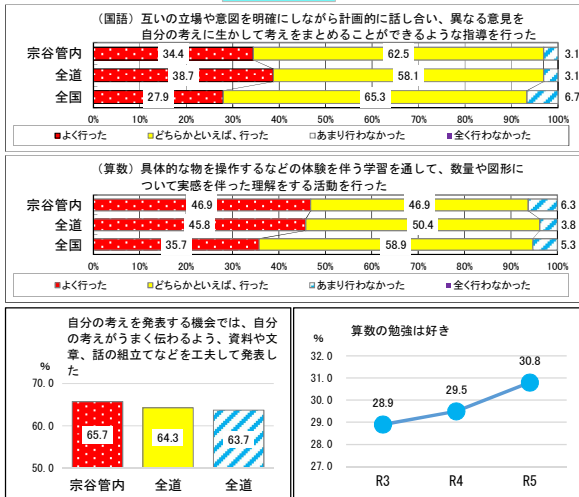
（国語）互いの立場や意図を明確にしながら計画的に話し合い、異なる意見を自分の考えに生かして考えをまとめることができるような指導を行った

| | よく行った | どちらかといえば、行った | あまり行わなかった |
|---|---|---|---|
| 宗谷管内 | 34.4 | 62.5 | 3.1 |
| 全道 | 38.7 | 58.1 | 3.1 |
| 全国 | 27.9 | 65.3 | 6.7 |

0% 10% 20% 30% 40% 50% 60% 70% 80% 90% 100%

■よく行った □どちらかといえば、行った □あまり行わなかった ■全く行わなかった

（算数）具体的な物を操作するなどの体験を伴う学習を通して、数量や図形について実感を伴った理解をする活動を行った

| | よく行った | どちらかといえば、行った | あまり行わなかった |
|---|---|---|---|
| 宗谷管内 | 46.9 | 46.9 | 6.3 |
| 全道 | 45.8 | 50.4 | 3.8 |
| 全国 | 35.7 | 58.9 | 5.3 |

0% 10% 20% 30% 40% 50% 60% 70% 80% 90% 100%

■よく行った □どちらかといえば、行った □あまり行わなかった ■全く行わなかった

自分の考えを発表する機会では、自分の考えがうまく伝わるよう、資料や文章、話の組立てなどを工夫して発表した

%
70.0
60.0
50.0

65.7 64.3 63.7

宗谷管内 全道 全道

算数の勉強は好き

%
32.0
31.0
30.0
29.0
28.0
27.0

28.9 29.5 30.8

R3 R4 R5